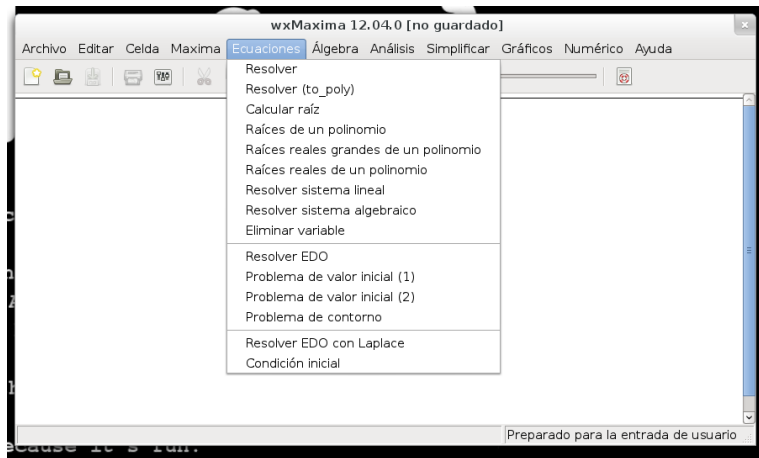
wxMaxima 12.04.0 [no guardado]

Archivo Editar Celda Maxima Ecuaciones Álgebra Análisis Simplificar Gráficos Numérico Ayuda

Resolver
Resolver (to_poly)
Calcular raíz
Raíces de un polinomio
Raíces reales grandes de un polinomio
Raíces reales de un polinomio
Resolver sistema lineal
Resolver sistema algebraico
Eliminar variable
Resolver EDO
Problema de valor inicial (1)
Problema de valor inicial (2)
Problema de contorno
Resolver EDO con Laplace
Condición inicial

Preparado para la entrada de usuario

ecause it's fun.